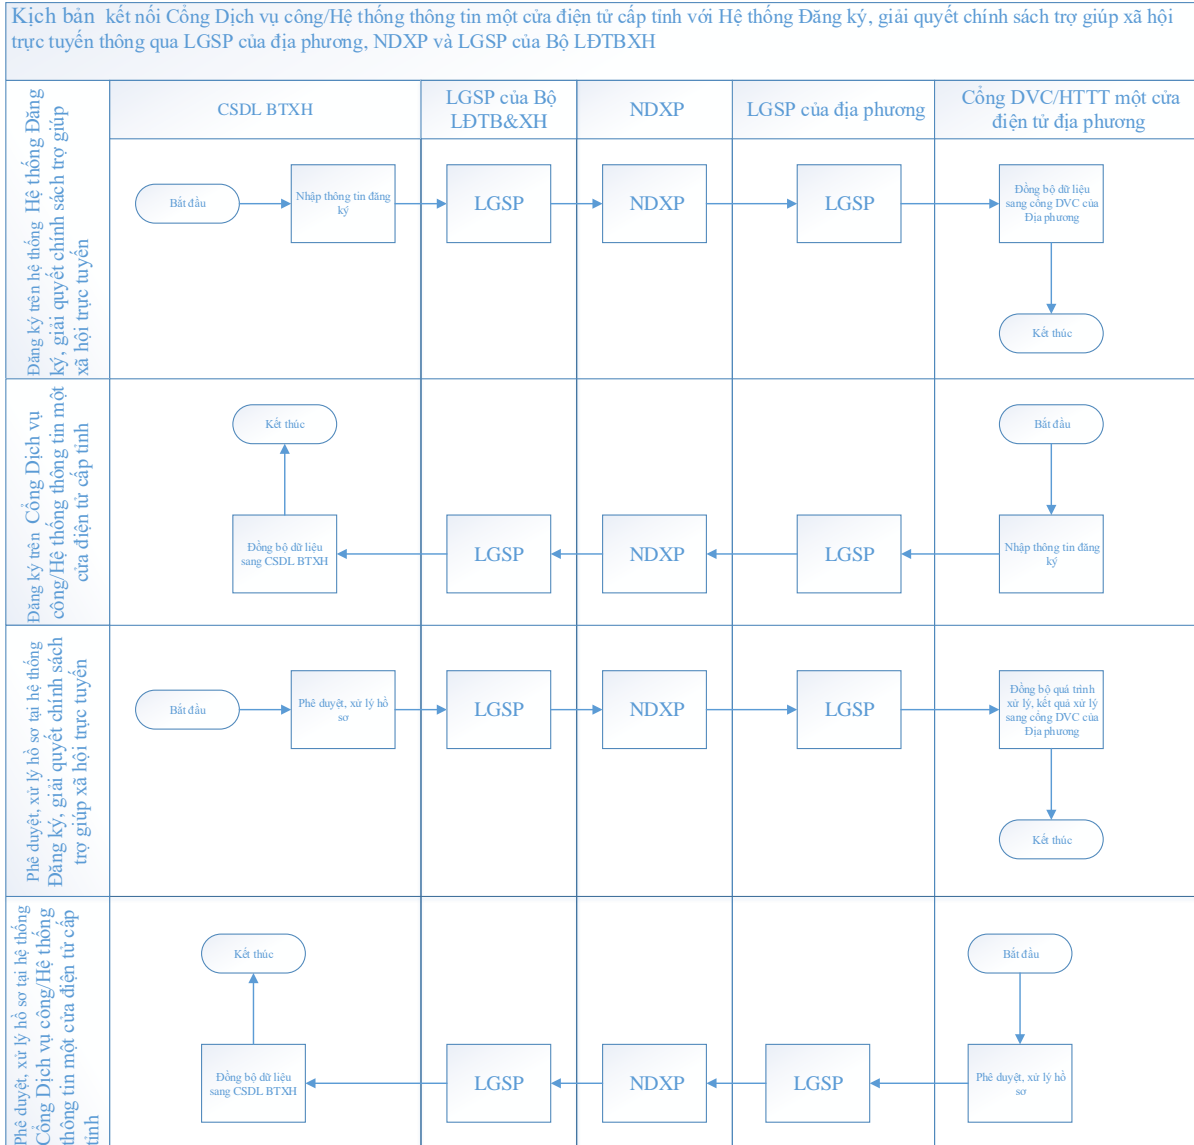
Kịch bản kết nối Cổng Dịch vụ công/Hệ thống thông tin một cửa điện tử cấp tỉnh với Hệ thống Đăng ký, giải quyết chính sách trợ giúp xã hội trực tuyến thông qua LGSP của địa phương, NDXP và LGSP của Bộ LĐTBXH

| | CSDL BTXH | LGSP của Bộ LĐTB&XH | NDXP | LGSP của địa phương | Cổng DVC/HTTT một cửa điện tử địa phương |
|---|---|---|---|---|---|

Đăng ký trên hệ thống Hệ thống Đăng ký, giải quyết chính sách trợ giúp xã hội trực tuyến

Bắt đầu

Nhập thông tin đăng ký

LGSP

NDXP

LGSP

Đồng bộ dữ liệu sang cổng DVC của Địa phương

Kết thúc

Đăng ký trên Cổng Dịch vụ công/Hệ thống thông tin một cửa điện tử cấp tỉnh

Kết thúc

Bắt đầu

Đồng bộ dữ liệu sang CSDL BTXH

LGSP

NDXP

LGSP

Nhập thông tin đăng ký

Phê duyệt, xử lý hồ sơ tại hệ thống Đăng ký, giải quyết chính sách trợ giúp xã hội trực tuyến

Bắt đầu

Phê duyệt, xử lý hồ sơ

LGSP

NDXP

LGSP

Đồng bộ quá trình xử lý, kết quả xử lý sang cổng DVC của Địa phương

Kết thúc

Phê duyệt, xử lý hồ sơ tại hệ thống Cổng Dịch vụ công/Hệ thống thông tin một cửa điện tử cấp tỉnh

Kết thúc

Bắt đầu

Đồng bộ dữ liệu sang CSDL BTXH

LGSP

NDXP

LGSP

Phê duyệt, xử lý hồ sơ